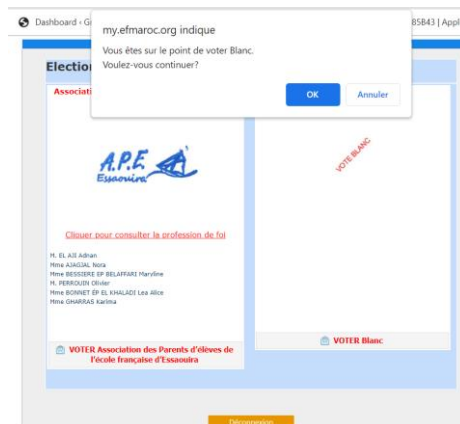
Dashboard ‹ G

85B43 | Appl

my.efmaroc.org indique

Vous êtes sur le point de voter Blanc.
Voulez-vous continuer?

OK

Annuler

Election

Associati

A.P.E.
Essaouira

Cliquer pour consulter la profession de foi

M. EL AJI Adnan
Mme AJAGJAL Nora
Mme BESSIERE EP BELAFFARI Marvline
M. PERROUIN Olivier
Mme BONNET EP EL KHALADI Lea Alice
Mme GHARRAS Karima

VOTER Association des Parents d'élèves de l'école française d'Essaouira

VOTE BLANC

VOTER Blanc

Déconnexion